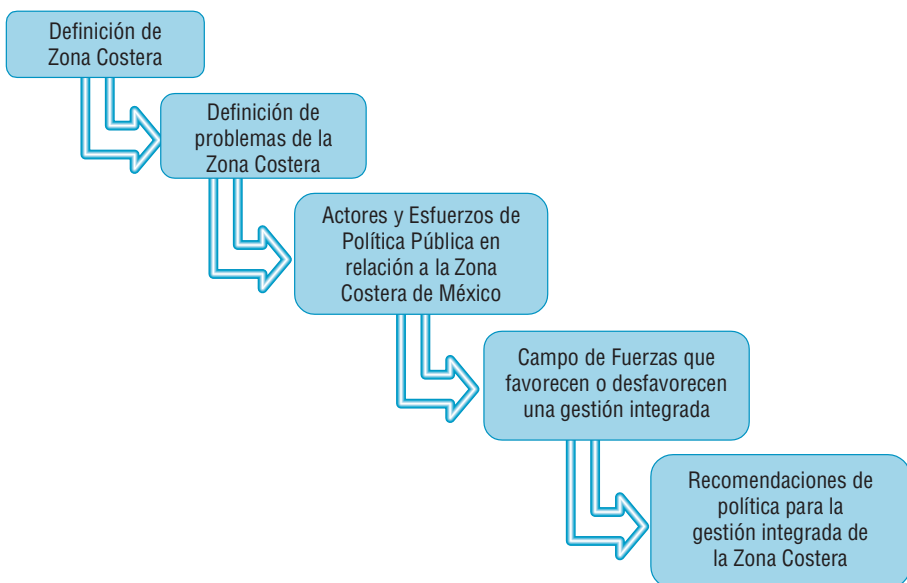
Definición de Zona Costera

Definición de problemas de la Zona Costera

Actores y Esfuerzos de Política Pública en relación a la Zona Costera de México

Campo de Fuerzas que favorecen o desfavorecen una gestión integrada

Recomendaciones de política para la gestión integrada de la Zona Costera